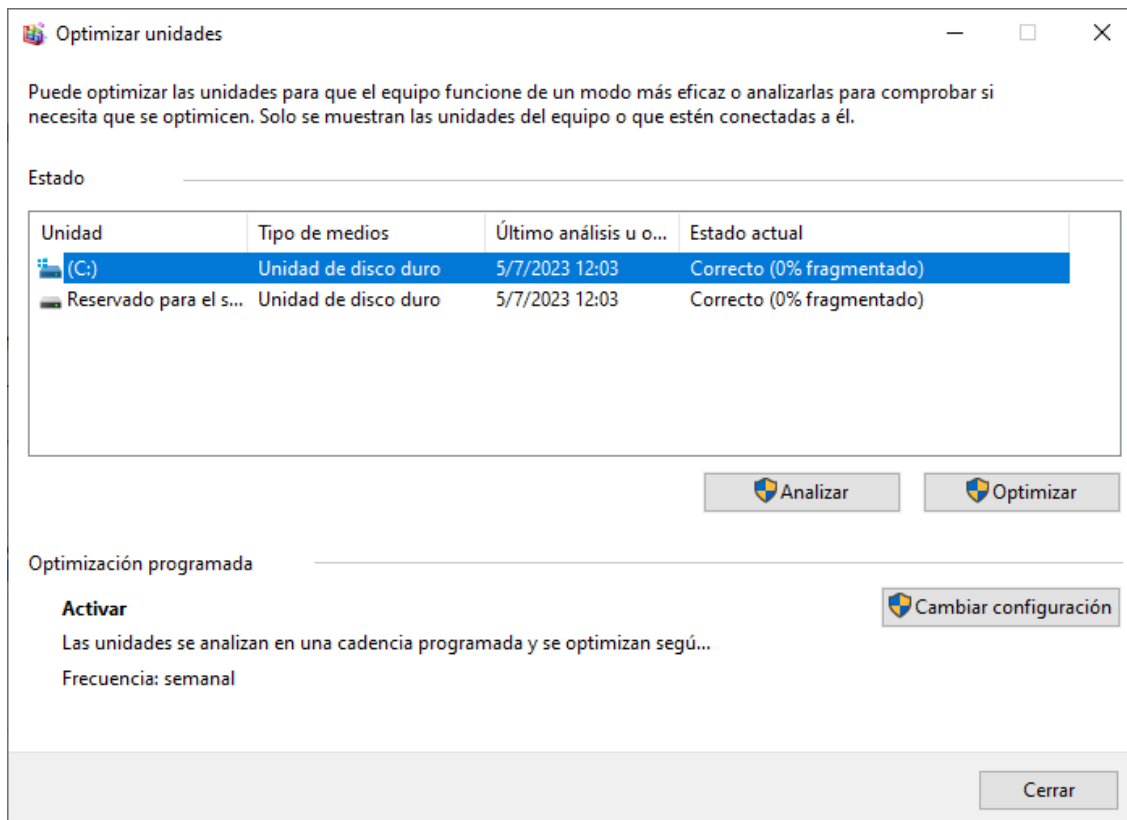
Optimizar unidades

Puede optimizar las unidades para que el equipo funcione de un modo más eficaz o analizarlas para comprobar si necesita que se optimicen. Solo se muestran las unidades del equipo o que estén conectadas a él.

Estado

| Unidad | Tipo de medios | Último análisis u o... | Estado actual |
|---|---|---|---|
| (C:) | Unidad de disco duro | 5/7/2023 12:03 | Correcto (0% fragmentado) |
| Reservado para el s... | Unidad de disco duro | 5/7/2023 12:03 | Correcto (0% fragmentado) |

Analizar

Optimizar

Optimización programada

Activar

Las unidades se analizan en una cadencia programada y se optimizan segú...

Frecuencia: semanal

Cambiar configuración

Cerrar